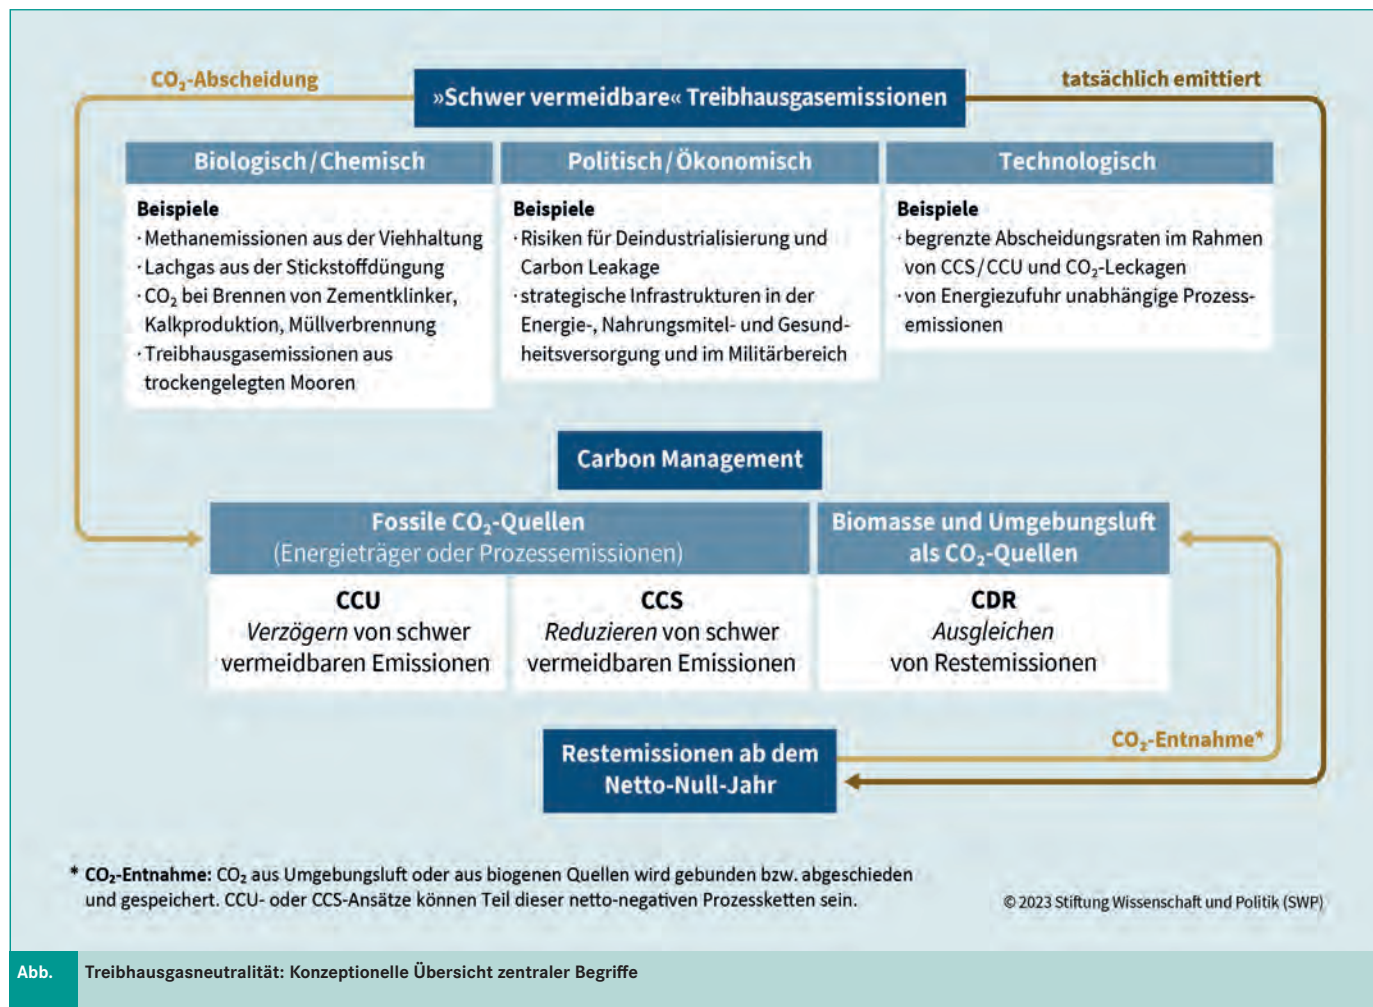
$CO_2$-Abscheidung

»Schwer vermeidbare« Treibhausgasemissionen

tatsächlich emittiert

Biologisch / Chemisch

Beispiele
· Methanemissionen aus der Viehhaltung
· Lachgas aus der Stickstoffdüngung
· $CO_2$ bei Brennen von Zementklinker, Kalkproduktion, Müllverbrennung
· Treibhausgasemissionen aus trockengelegten Mooren

Politisch / Ökonomisch

Beispiele
· Risiken für Deindustrialisierung und Carbon Leakage
· strategische Infrastrukturen in der Energie-, Nahrungsmitel- und Gesundheitsversorgung und im Militärbereich

Technologisch

Beispiele
· begrenzte Abscheidungsraten im Rahmen von CCS / CCU und $CO_2$-Leckagen
· von Energiezufuhr unabhängige Prozessemissionen

Carbon Management

Fossile $CO_2$-Quellen
(Energieträger oder Prozessemissionen)

CCU
Verzögern von schwer vermeidbaren Emissionen

CCS
Reduzieren von schwer vermeidbaren Emissionen

Biomasse und Umgebungsluft als $CO_2$-Quellen

CDR
Ausgleichen von Restemissionen

Restemissionen ab dem Netto-Null-Jahr

$CO_2$-Entnahme*

* $CO_2$-Entnahme: $CO_2$ aus Umgebungsluft oder aus biogenen Quellen wird gebunden bzw. abgeschieden und gespeichert. CCU- oder CCS-Ansätze können Teil dieser netto-negativen Prozessketten sein.

© 2023 Stiftung Wissenschaft und Politik (SWP)

Abb. Treibhausgasneutralität: Konzeptionelle Übersicht zentraler Begriffe